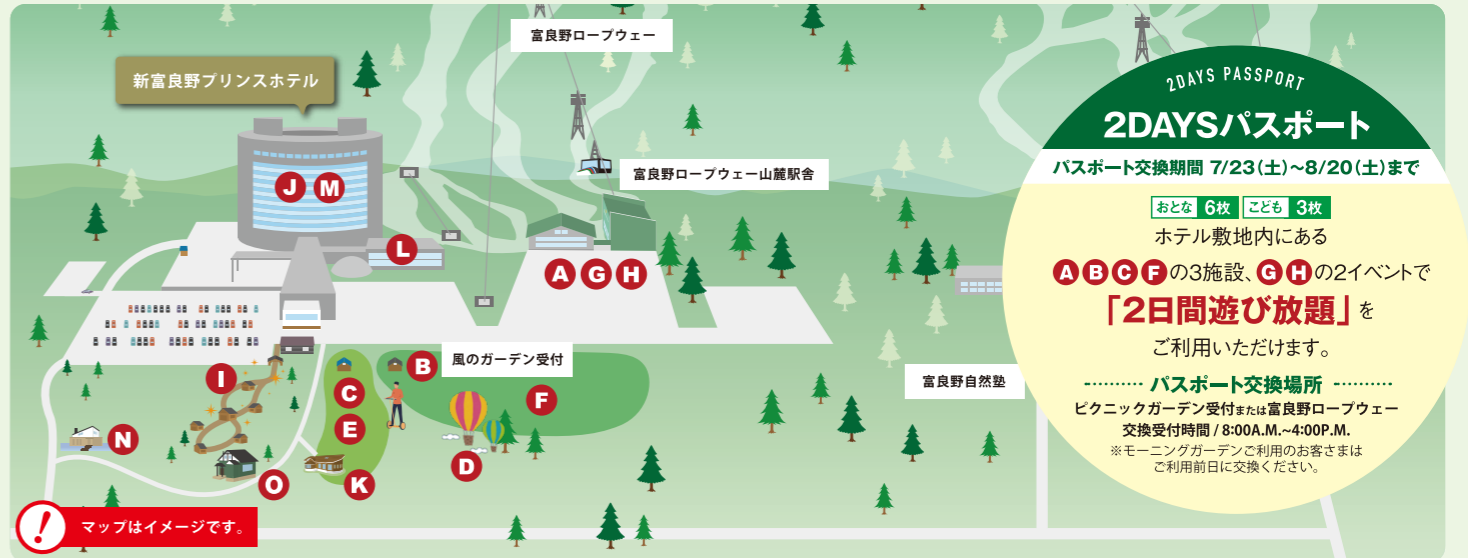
富良野ロープウェー

新富良野プリンスホテル

J M

富良野ロープウェー山麓駅舎

L

A G H

風のガーデン受付

B

I

C

E

F

D

N

O

K

富良野自然塾

2DAYS PASSPORT

2DAYSパスポート

パスポート交換期間 7/23(土)~8/20(土)まで

おとな 6枚 こども 3枚

ホテル敷地内にある

ABCFの3施設、GHの2イベントで

「2日間遊び放題」を

ご利用いただけます。

パスポート交換場所

ピクニックガーデン受付または富良野ロープウェー

交換受付時間 / 8:00A.M.~4:00P.M.

※モーニングガーデンご利用のお客さまはご利用前日に交換ください。

!

マップはイメージです。